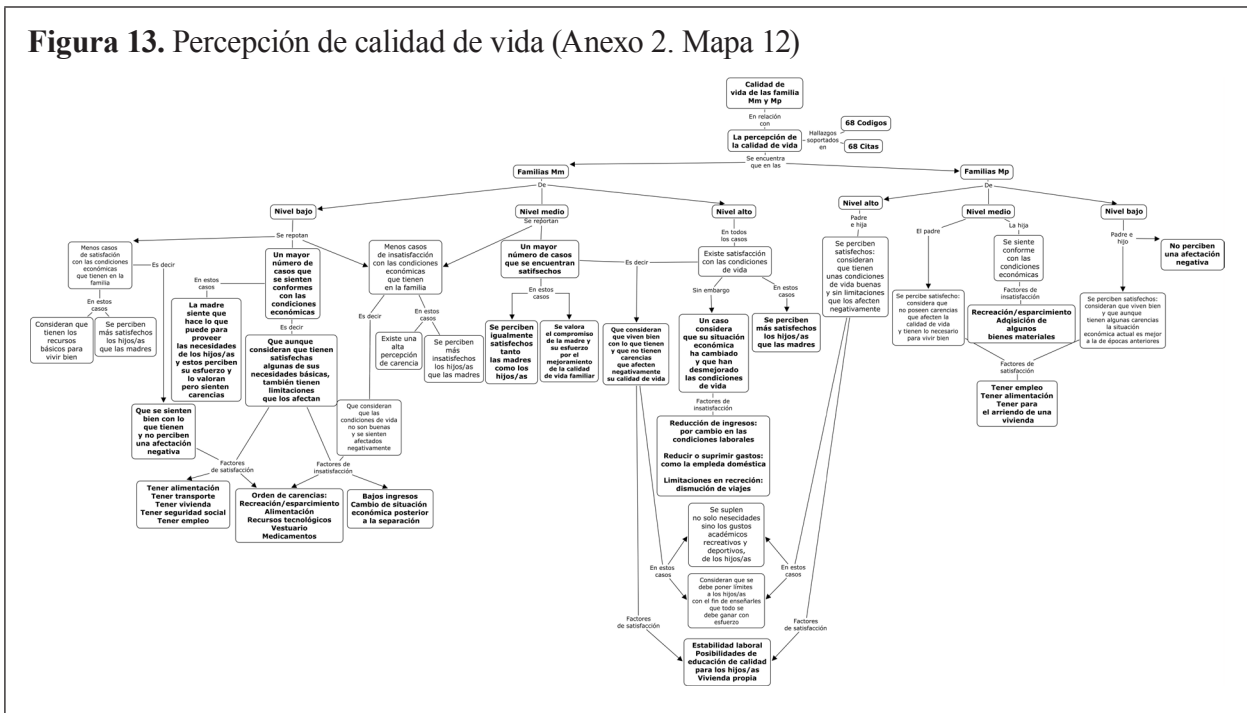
**Figura 13.** Percepción de calidad de vida (Anexo 2. Mapa 12)

Calidad de vida de las familia Mm y Mp

En relación con

La percepción de la calidad de vida

Hallazgos soportados en

68 Codigos

68 Citas

Se encuentra que en las

Familias Mm

De

Nivel bajo

Se repotan

Menos casos de satisfacción con las condiciones económicas que tienen en la familia

Es decir

En estos casos

Consideran que tienen los recursos básicos para vivir bien

Se perciben más satisfechos los hijos/as que las madres

Un mayor número de casos que se sienten conformes con las condiciones económicas

En estos casos

La madre siente que hace lo que puede para proveer las necesidades de los hijos/as y estos perciben su esfuerzo y lo valoran pero sienten carencias

Es decir

Que aunque consideran que tienen satisfechas algunas de sus necesidades básicas, también tienen limitaciones que los afectan

Que se sienten bien con lo que tienen y no perciben una afectación negativa

Factores de satisfacción

Factores de insatisfacción

Tener alimentación
Tener transporte
Tener vivienda
Tener seguridad social
Tener empleo

Orden de carencias:
Recreación/esparcimiento
Alimentación
Recursos tecnológicos
Vestuario
Medicamentos

Bajos ingresos
Cambio de situación económica posterior a la separación

Nivel medio

Se reportan

Menos casos de insatisfacción con las condiciones económicas que tienen en la familia

Es decir

En estos casos

Existe una alta percepción de carencia

Se perciben más insatisfechos los hijos/as que las madres

Que consideran que las condiciones de vida no son buenas y se sienten afectados negativamente

Un mayor número de casos que se encuentran satisfechos

Es decir

En estos casos

Se perciben igualmente satisfechos tanto las madres como los hijos/as

Se valora el compromiso de la madre y su esfuerzo por el mejoramiento de la calidad de vida familiar

Que consideran que viven bien con lo que tienen y que no tienen carencias que afecten negativamente su calidad de vida

Nivel alto

En todos los casos

Existe satisfacción con las condiciones de vida

Sin embargo

En estos casos

Un caso considera que su situación económica ha cambiado y que han desmejorado las condiciones de vida

Se perciben más satisfechos los hijos/as que las madres

Factores de insatisfacción

Reducción de ingresos: por cambio en las condiciones laborales

Reducir o suprimir gastos: como la empleda doméstica

Limitaciones en recreación: dismución de viajes

En estos casos

En estos casos

Se suplen no solo nesecidades sino los gustos académicos recreativos y deportivos, de los hijos/as

Consideran que se debe poner límites a los hijos/as con el fin de enseñarles que todo se debe ganar con esfuerzo

Factores de satisfacción

Factores de satisfacción

Estabilidad laboral
Posibilidades de educación de calidad para los hijos/as
Vivienda propia

Familias Mp

De

Nivel alto

Padre e hija

Se perciben satisfechos: consideran que tienen unas condiciones de vida buenas y sin limitaciones que los afecten negativamente

Nivel medio

El padre

La hija

Se percibe satisfecho: considera que no poseen carencias que afecten la calidad de vida y tienen lo necesario para vivir bien

Se siente conforme con las condiciones económicas

Factores de insatisfacción

Recreación/esparcimiento
Adgisición de algunos bienes materiales

Factores de satisfacción

Tener empleo
Tener alimentación
Tener para el arriendo de una vivienda

Nivel bajo

Padre e hijo

No perciben una afectación negativa

Se perciben satisfechos: consideran que viven bien y que aunque tienen algunas carencias la situación económica actual es mejor a la de épocas anteriores